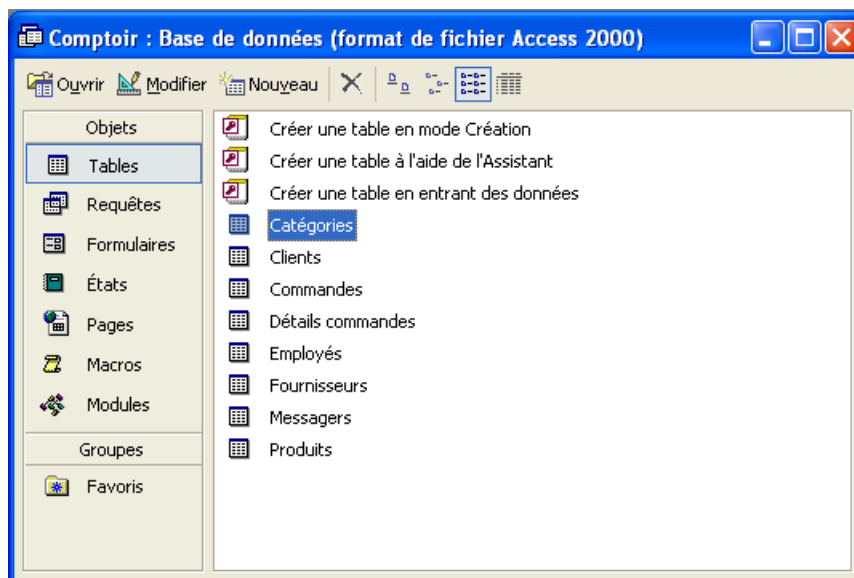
Comptoir : Base de données (format de fichier Access 2000)

Ouvrir Modifier Nouveau

Objets
Tables
Requêtes
Formulaires
États
Pages
Macros
Modules
Groupes
Favoris

Créer une table en mode Création
Créer une table à l'aide de l'Assistant
Créer une table en entrant des données
Catégories
Clients
Commandes
Détails commandes
Employés
Fournisseurs
Messagers
Produits